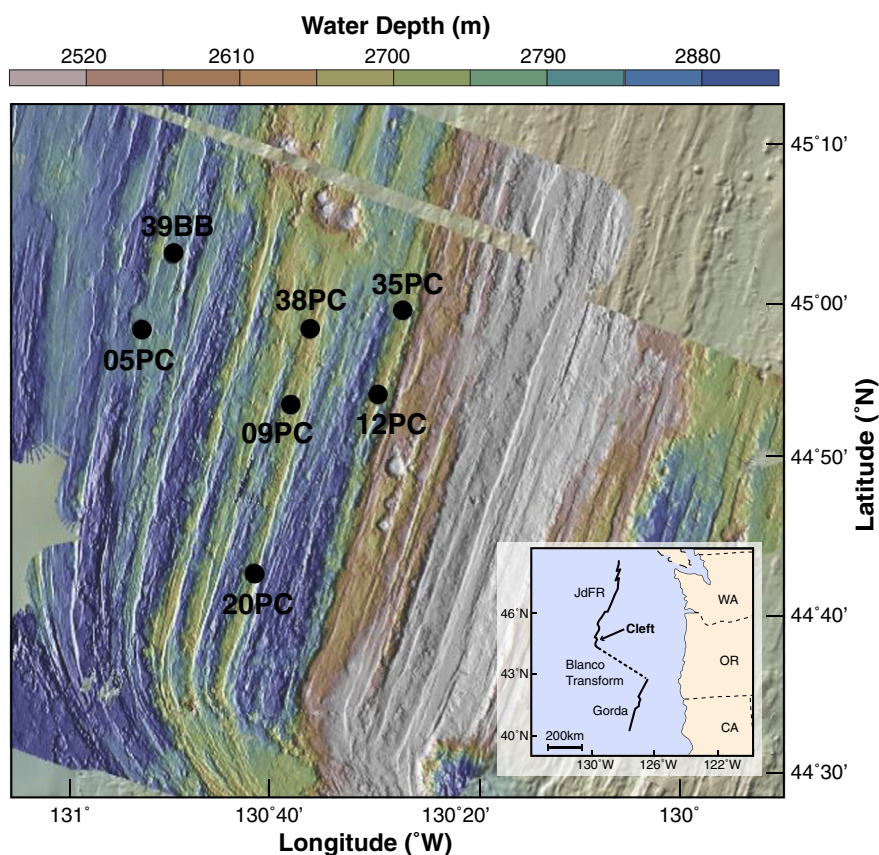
Water Depth (m)

2520 2610 2700 2790 2880

39BB
38PC
35PC
05PC
09PC
12PC
20PC

45˚10'
45˚00'
44˚50'
44˚40'
44˚30'

Latitude (˚N)

JdFR
WA
46˚N
Cleft
OR
43˚N
Blanco Transform
Gorda
CA
40˚N
200km
130˚W 126˚W 122˚W

131˚ 130˚40' 130˚20' 130˚

Longitude (˚W)